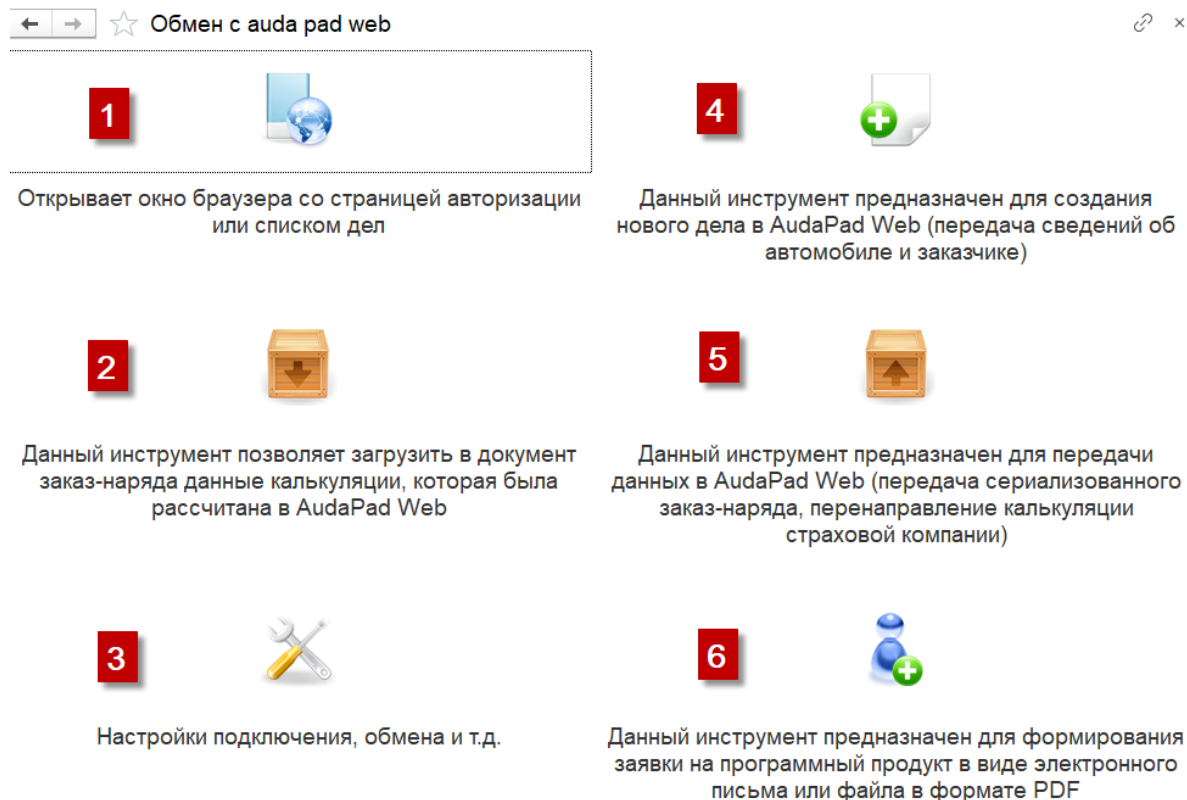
Обмен с auda pad web

1

Открывает окно браузера со страницей авторизации или списком дел

4

Данный инструмент предназначен для создания нового дела в AudaPad Web (передача сведений об автомобиле и заказчике)

2

Данный инструмент позволяет загрузить в документ заказ-наряда данные калькуляции, которая была рассчитана в AudaPad Web

5

Данный инструмент предназначен для передачи данных в AudaPad Web (передача сериализованного заказ-наряда, перенаправление калькуляции страховой компании)

3

Настройки подключения, обмена и т.д.

6

Данный инструмент предназначен для формирования заявки на программный продукт в виде электронного письма или файла в формате PDF